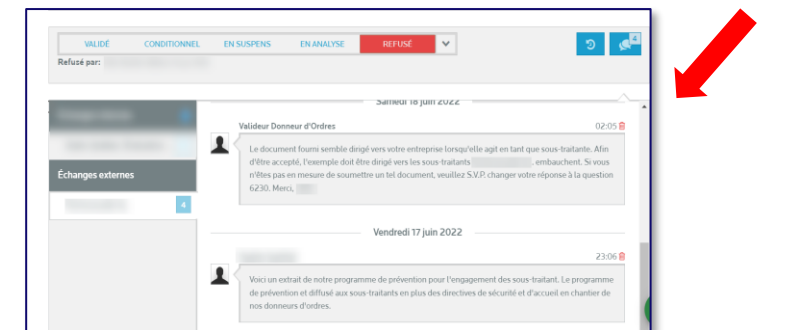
VALIDÉ CONDITIONNEL EN SUSPENS EN ANALYSE REFUSÉ

Refusé par: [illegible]

4

Samedi 18 juin 2022

Échanges externes

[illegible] 4

Valideur Donneur d'Ordres 02:05

Le document fourni semble dirigé vers votre entreprise lorsqu'elle agit en tant que sous-traitante. Afin d'être accepté, l'exemple doit être dirigé vers les sous-traitants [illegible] embauchent. Si vous n'êtes pas en mesure de soumettre un tel document, veuillez S.V.P. changer votre réponse à la question 6230. Merci, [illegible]

Vendredi 17 juin 2022

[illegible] 23:06

Voici un extrait de notre programme de prévention pour l'engagement des sous-traitant. Le programme de prévention et diffusé aux sous-traitants en plus des directives de sécurité et d'accueil en chantier de nos donneurs d'ordres.